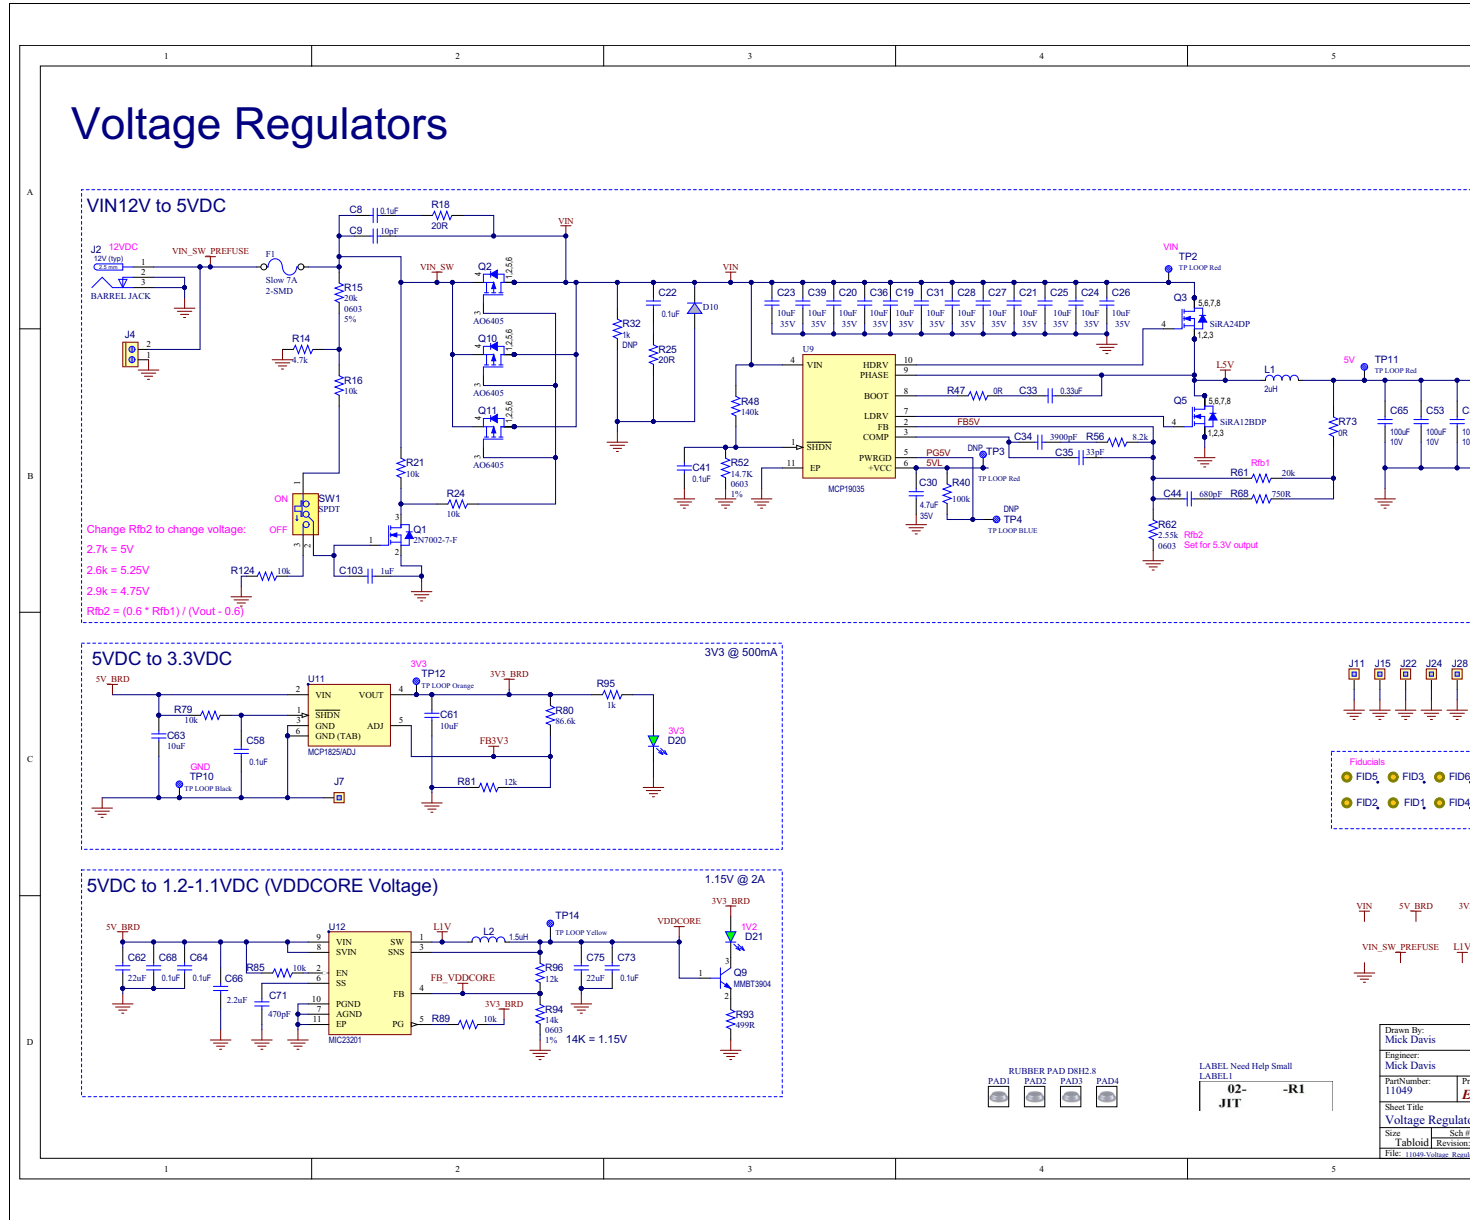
1 2 3 4 5

A

B

C

D

Voltage Regulators

VIN12V to 5VDC

C8 0.1uF R18 20R
C9 10pF
VIN
J2 12VDC 12V (typ) 1 2 3 BARREL JACK
VIN_SW_PREFUSE
F1 Slow 7A 2-SMD
R15 20k 0603 5%
VIN_SW
Q2 AO6405
Q10 AO6405
Q11 AO6405
C22 0.1uF
D10
VIN
R32 1k DNP
R25 20R
C23 C39 C20 C36 C19 C31 C28 C27 C21 C25 C24 C26
10uF 35V
VIN TP2 TP LOOP Red
Q3 5,6,7,8 SiRA24DP 1,2,3
J4
R14 4.7k
R16 10k
R48 140k
U9
VIN HDRV PHASE BOOT LDRV FB COMP SHDN PWRGD +VCC EP
MCP19035
R47 0R C33 0.33uF
FB5V
C34 3900pF R56 8.2k
C35 33pF
PG5V 5VL DNP TP3 TP LOOP Red
C30 4.7uF 35V
R40 100k
DNP TP4 TP LOOP BLUE
L5V L1 2uH
5V TP11 TP LOOP Red
Q5 5,6,7,8 SiRA12BDP 1,2,3
R73 0R
C65 100uF 10V
C53 100uF 10V
Rfb1 R61 20k
C44 680pF R68 750R
R62 2.55k 0603 Rfb2 Set for 5.3V output
C41 0.1uF
R52 14.7K 0603 1%
R21 10k
R24 10k
ON OFF SW1 SPDT
Q1 2N7002-7-F
Change Rfb2 to change voltage:
2.7k = 5V
2.6k = 5.25V
2.9k = 4.75V
Rfb2 = (0.6 * Rfb1) / (Vout - 0.6)
R124 10k
C103 1uF

5VDC to 3.3VDC
3V3 @ 500mA
5V_BRD
U11
VIN VOUT SHDN ADJ GND GND (TAB)
MCP1825/ADJ
3V3 TP12 TP LOOP Orange
3V3_BRD
R95 1k
3V3 D20
R79 10k
C63 10uF
C58 0.1uF
GND TP10 TP LOOP Black
J7
C61 10uF
R80 86.6k
FB3V3
R81 12k

5VDC to 1.2-1.1VDC (VDDCORE Voltage)
1.15V @ 2A
5V_BRD
C62 22uF C68 0.1uF C64 0.1uF
U12
VIN SVIN SW SNS EN SS FB PGND AGND EP PG
MIC23201
R85 10k
C66 2.2uF
C71 470pF
1V1 L2 1.5uH
TP14 TP LOOP Yellow
VDDCORE
R96 12k
C75 22uF C73 0.1uF
FB_VDDCORE
3V3_BRD
R89 10k
R94 14k 0603 1%
14K = 1.15V
3V3_BRD
1V2 D21
Q9 MMBT3904
R93 499R

J11 J15 J22 J24 J28
Fiducials
FID5 FID3 FID6
FID2 FID1 FID4
VIN 5V_BRD 3V
VIN_SW_PREFUSE 1.1V
RUBBER PAD D8H2.8
PAD1 PAD2 PAD3 PAD4
LABEL Need Help Small
LABEL1
02- -R1
JIT
Drawn By: Mick Davis
Engineer: Mick Davis
PartNumber: 11049
Sheet Title
Voltage Regulat
Size Tabloid
Sch #
Revision:
File: 11049-Voltage Regul